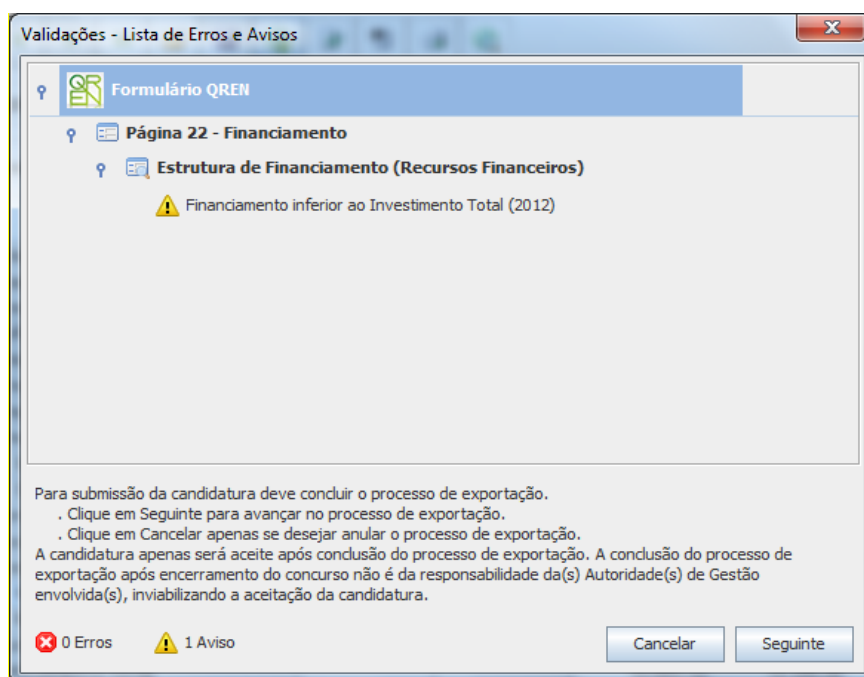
Validações - Lista de Erros e Avisos

QR
EN Formulário QREN

Página 22 - Financiamento

Estrutura de Financiamento (Recursos Financeiros)

Financiamento inferior ao Investimento Total (2012)

Para submissão da candidatura deve concluir o processo de exportação.
. Clique em Seguinte para avançar no processo de exportação.
. Clique em Cancelar apenas se desejar anular o processo de exportação.
A candidatura apenas será aceite após conclusão do processo de exportação. A conclusão do processo de exportação após encerramento do concurso não é da responsabilidade da(s) Autoridade(s) de Gestão envolvida(s), inviabilizando a aceitação da candidatura.

0 Erros 1 Aviso Cancelar Seguinte